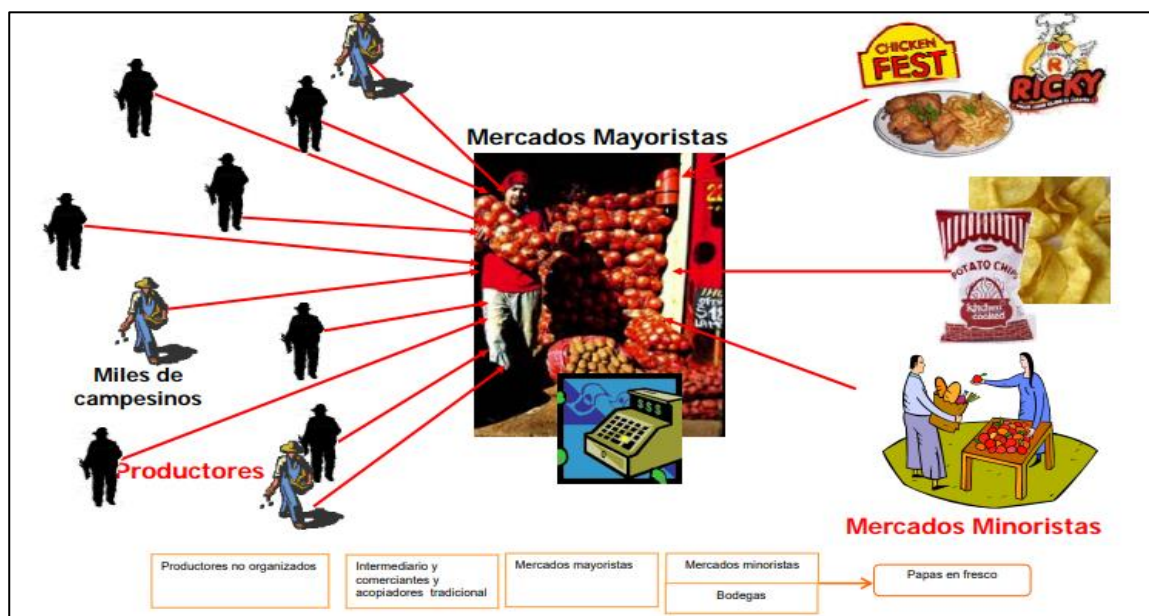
Mercados Mayoristas

CHICKEN FEST

RICKY

POTATO CHIPS

kitchen cooked

Miles de campesinos

Productores

Mercados Minoristas

Productores no organizados

Intermediario y comerciantes y acopiadores tradicional

Mercados mayoristas

Mercados minoristas

Bodegas

Papas en fresco